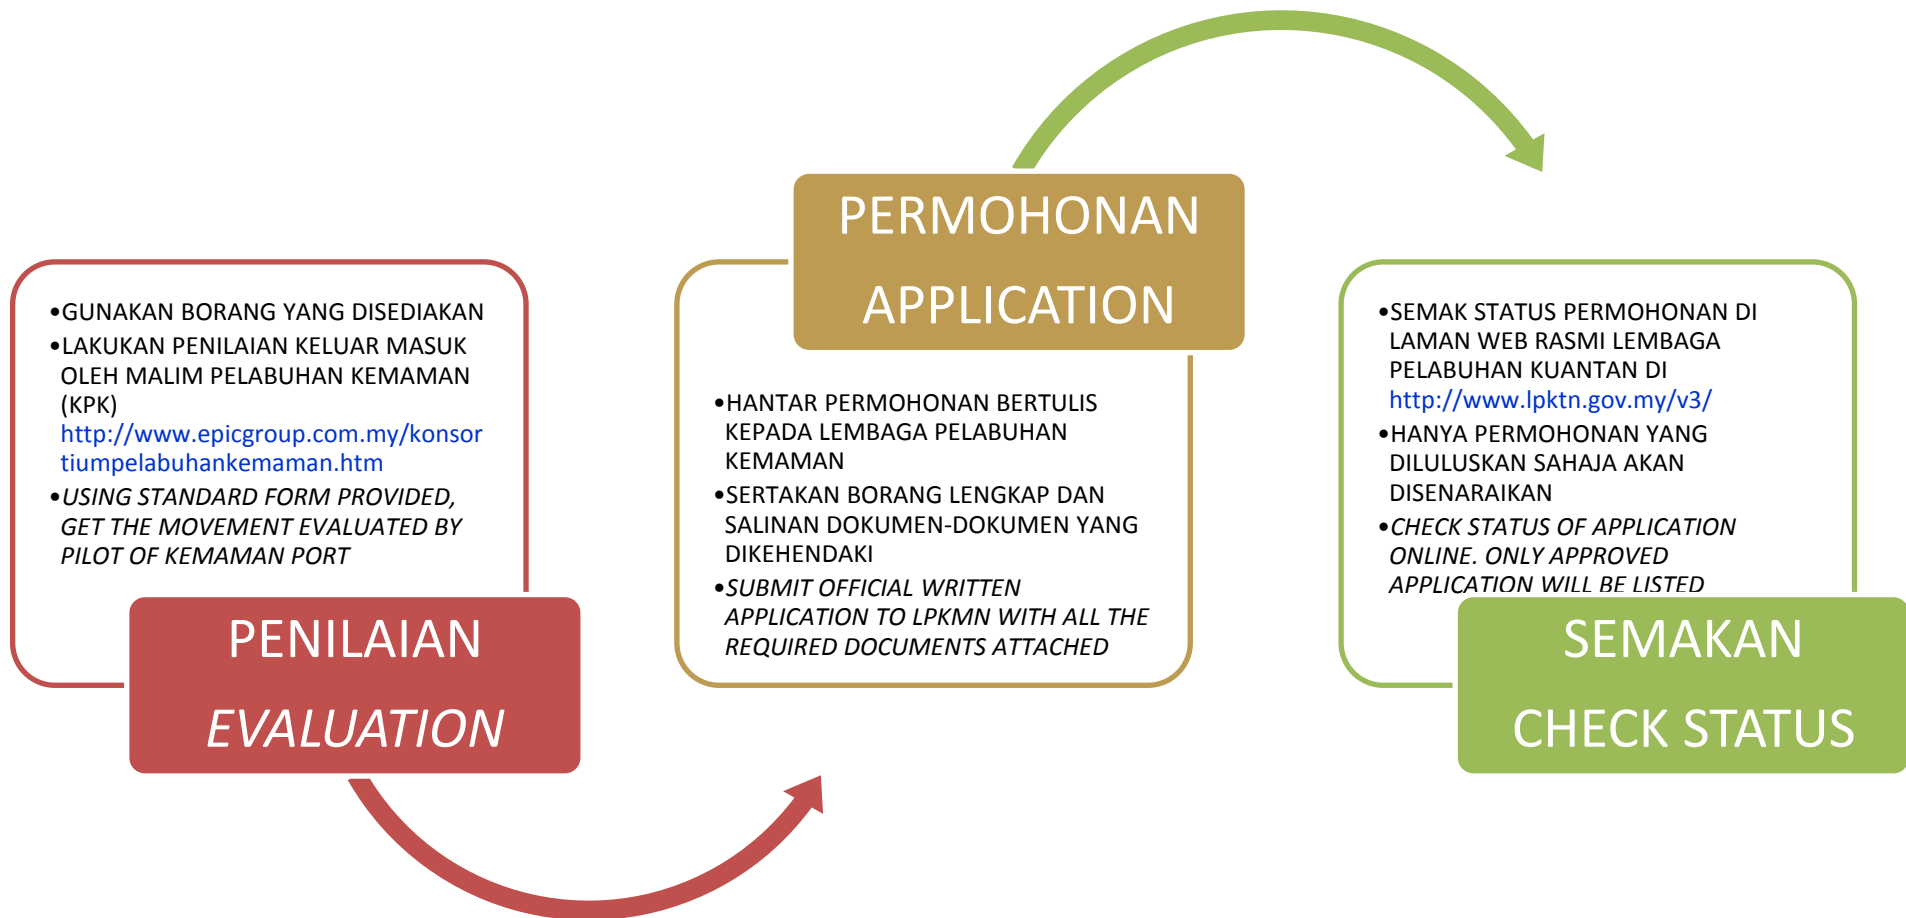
•GUNAKAN BORANG YANG DISEDIAKAN
•LAKUKAN PENILAIAN KELUAR MASUK OLEH MALIM PELABUHAN KEMAMAN (KPK) http://www.epicgroup.com.my/konsortiumpelabuhankemaman.htm
•*USING STANDARD FORM PROVIDED, GET THE MOVEMENT EVALUATED BY PILOT OF KEMAMAN PORT*

PENILAIAN
*EVALUATION*

PERMOHONAN
APPLICATION

•HANTAR PERMOHONAN BERTULIS KEPADA LEMBAGA PELABUHAN KEMAMAN
•SERTAKAN BORANG LENGKAP DAN SALINAN DOKUMEN-DOKUMEN YANG DIKEHENDAKI
•*SUBMIT OFFICIAL WRITTEN APPLICATION TO LPKMN WITH ALL THE REQUIRED DOCUMENTS ATTACHED*

•SEMAK STATUS PERMOHONAN DI LAMAN WEB RASMI LEMBAGA PELABUHAN KUANTAN DI http://www.lpktn.gov.my/v3/
•HANYA PERMOHONAN YANG DILULUSKAN SAHAJA AKAN DISENARAIKAN
•*CHECK STATUS OF APPLICATION ONLINE. ONLY APPROVED APPLICATION WILL BE LISTED*

SEMAKAN
CHECK STATUS